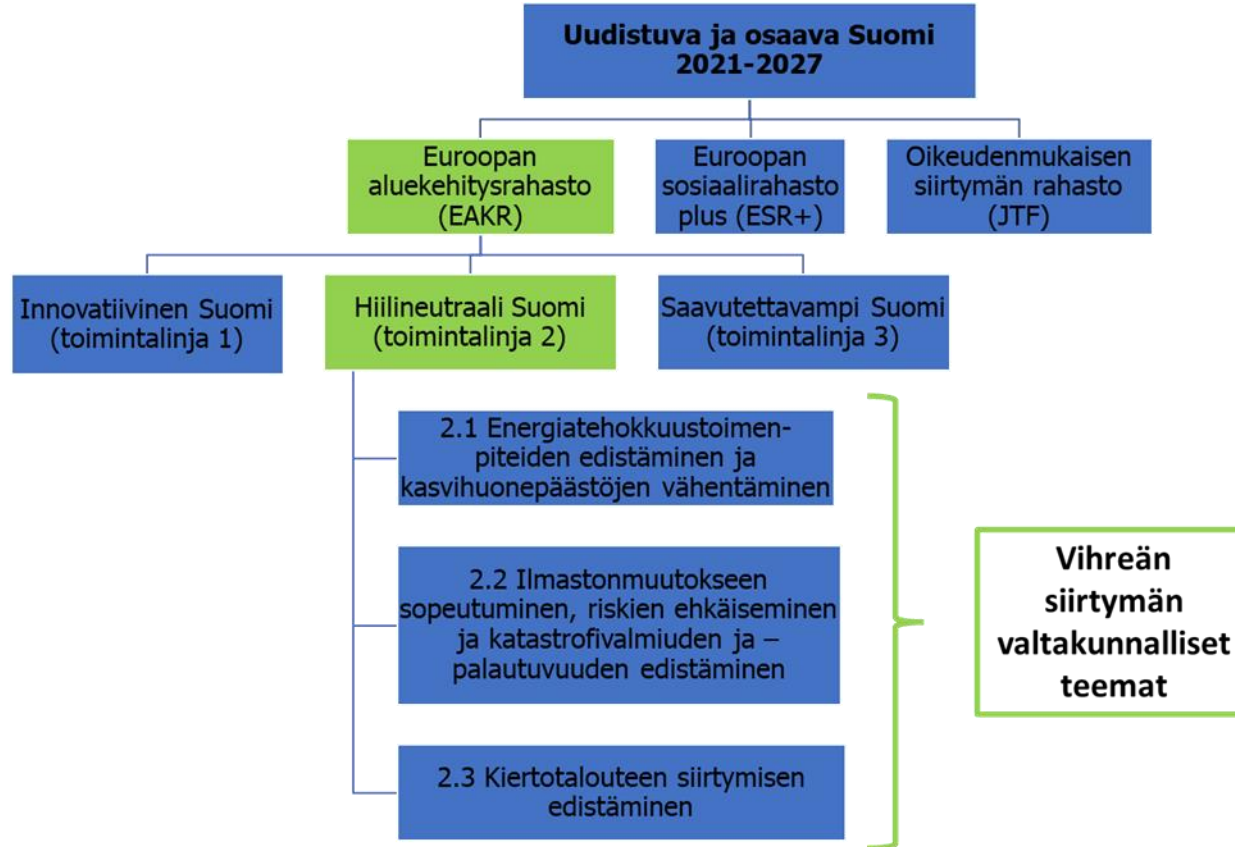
Uudistuva ja osaava Suomi 2021-2027

Euroopan aluekehitysrahasto (EAKR)

Euroopan sosiaalirahasto plus (ESR+)

Oikeudenmukaisen siirtymän rahasto (JTF)

Innovatiivinen Suomi (toimintalinja 1)

Hiilineutraali Suomi (toimintalinja 2)

Saavutettavampi Suomi (toimintalinja 3)

2.1 Energiatehokkuustoimenpiteiden edistäminen ja kasvihuonepäästöjen vähentäminen

2.2 Ilmastonmuutokseen sopeutuminen, riskien ehkäiseminen ja katastrofivalmiuden ja –palautuvuuden edistäminen

2.3 Kiertotalouteen siirtymisen edistäminen

Vihreän siirtymän valtakunnalliset teemat